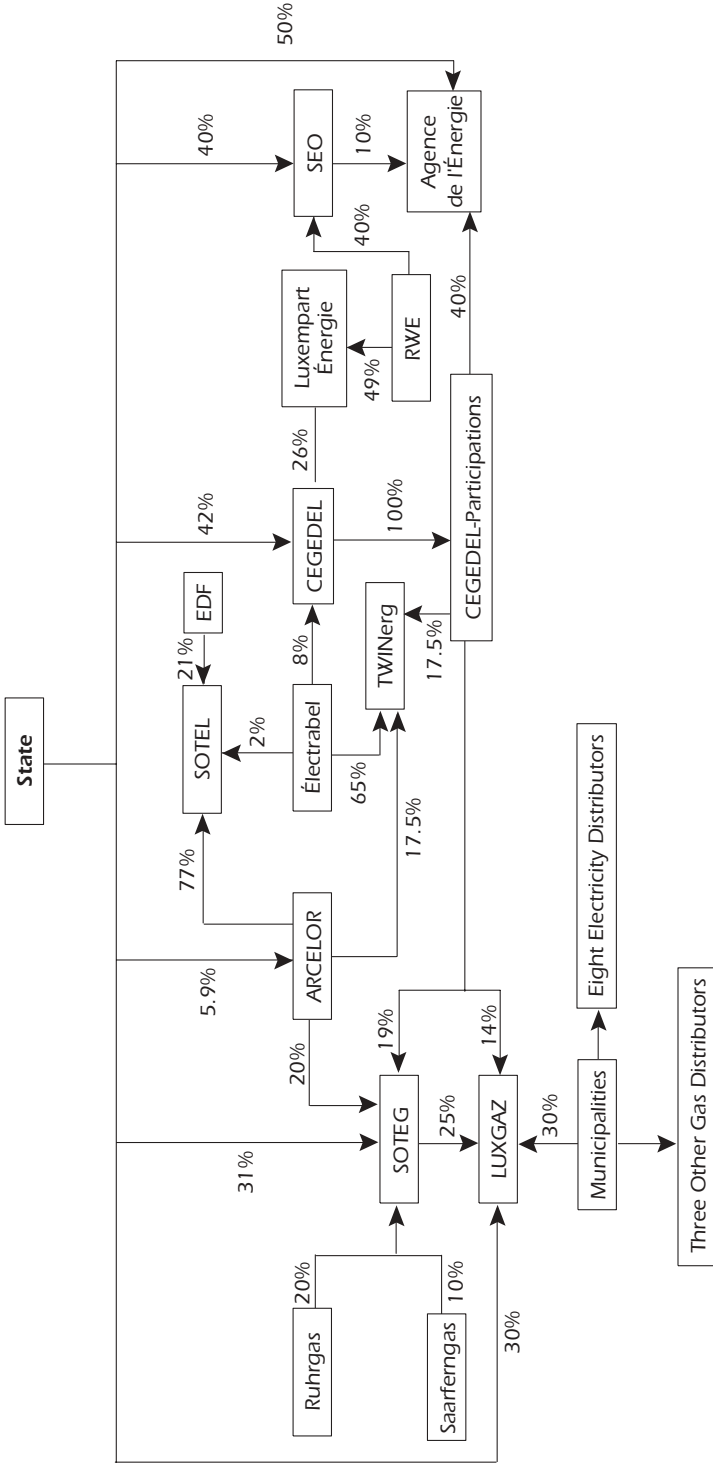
State

50%

40%

SEO

10%

Agence de l'Énergie

40%

Luxempart Énergie

RWE

49%

40%

42%

26%

CEGEDEL

100%

CEGEDEL-Participations

EDF

21%

8%

TWINerg

17.5%

SOTEL

2%

Électrabel

65%

77%

17.5%

ARCELOR

5.9%

19%

14%

Eight Electricity Distributors

20%

SOTEG

25%

LUXGAZ

30%

Municipalities

31%

Three Other Gas Distributors

20%

Ruhrgas

Saarferngas

10%

30%